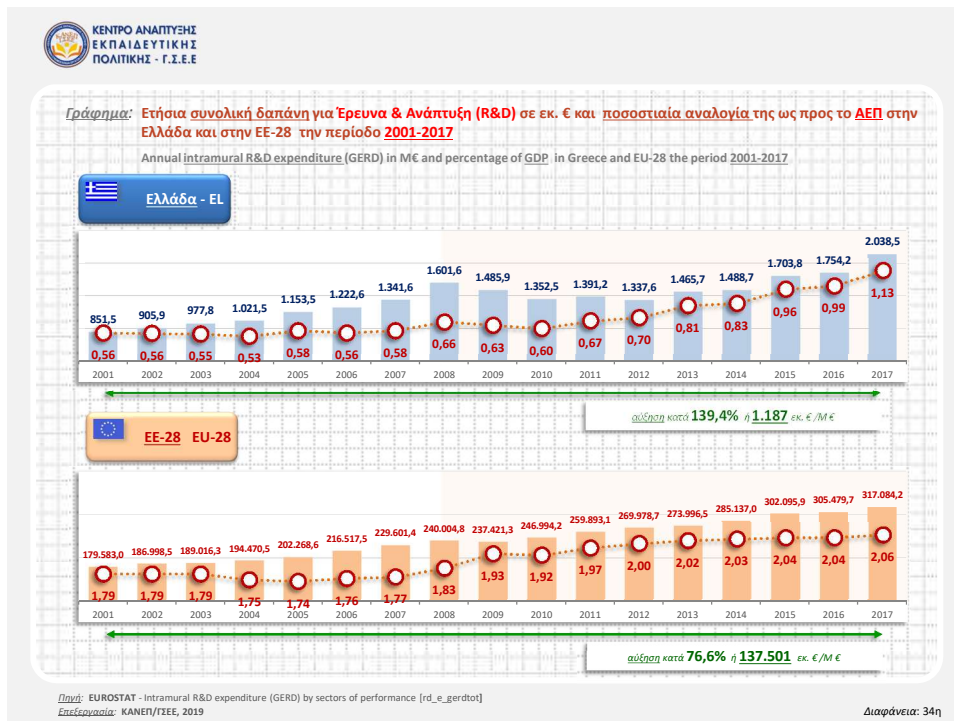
ΚΕΝΤΡΟ ΑΝΑΠΤΥΞΗΣ ΕΚΠΑΙΔΕΥΤΙΚΗΣ ΠΟΛΙΤΙΚΗΣ - Γ.Σ.Ε.Ε

Γράφημα: Ετήσια συνολική δαπάνη για Έρευνα & Ανάπτυξη (R&D) σε εκ. € και ποσοστιαία αναλογία της ως προς το ΑΕΠ στην Ελλάδα και στην ΕΕ-28 την περίοδο 2001-2017

Annual intramural R&D expenditure (GERD) in M€ and percentage of GDP in Greece and EU-28 the period 2001-2017

Ελλάδα - EL

| 2001 | 2002 | 2003 | 2004 | 2005 | 2006 | 2007 | 2008 | 2009 | 2010 | 2011 | 2012 | 2013 | 2014 | 2015 | 2016 | 2017 |
|---|---|---|---|---|---|---|---|---|---|---|---|---|---|---|---|---|
| 851,5 | 905,9 | 977,8 | 1.021,5 | 1.153,5 | 1.222,6 | 1.341,6 | 1.601,6 | 1.485,9 | 1.352,5 | 1.391,2 | 1.337,6 | 1.465,7 | 1.488,7 | 1.703,8 | 1.754,2 | 2.038,5 |
| 0,56 | 0,56 | 0,55 | 0,53 | 0,58 | 0,56 | 0,58 | 0,66 | 0,63 | 0,60 | 0,67 | 0,70 | 0,81 | 0,83 | 0,96 | 0,99 | 1,13 |

αύξηση κατά 139,4% ή 1.187 εκ. € /Μ €

ΕΕ-28 EU-28

| 2001 | 2002 | 2003 | 2004 | 2005 | 2006 | 2007 | 2008 | 2009 | 2010 | 2011 | 2012 | 2013 | 2014 | 2015 | 2016 | 2017 |
|---|---|---|---|---|---|---|---|---|---|---|---|---|---|---|---|---|
| 179.583,0 | 186.998,5 | 189.016,3 | 194.470,5 | 202.268,6 | 216.517,5 | 229.601,4 | 240.004,8 | 237.421,3 | 246.994,2 | 259.893,1 | 269.978,7 | 273.996,5 | 285.137,0 | 302.095,9 | 305.479,7 | 317.084,2 |
| 1,79 | 1,79 | 1,79 | 1,75 | 1,74 | 1,76 | 1,77 | 1,83 | 1,93 | 1,92 | 1,97 | 2,00 | 2,02 | 2,03 | 2,04 | 2,04 | 2,06 |

αύξηση κατά 76,6% ή 137.501 εκ. € /Μ €

Πηγή: EUROSTAT - Intramural R&D expenditure (GERD) by sectors of performance [rd_e_gerdtot]
Επεξεργασία: ΚΑΝΕΠ/ΓΣΕΕ, 2019

Διαφάνεια: 34η